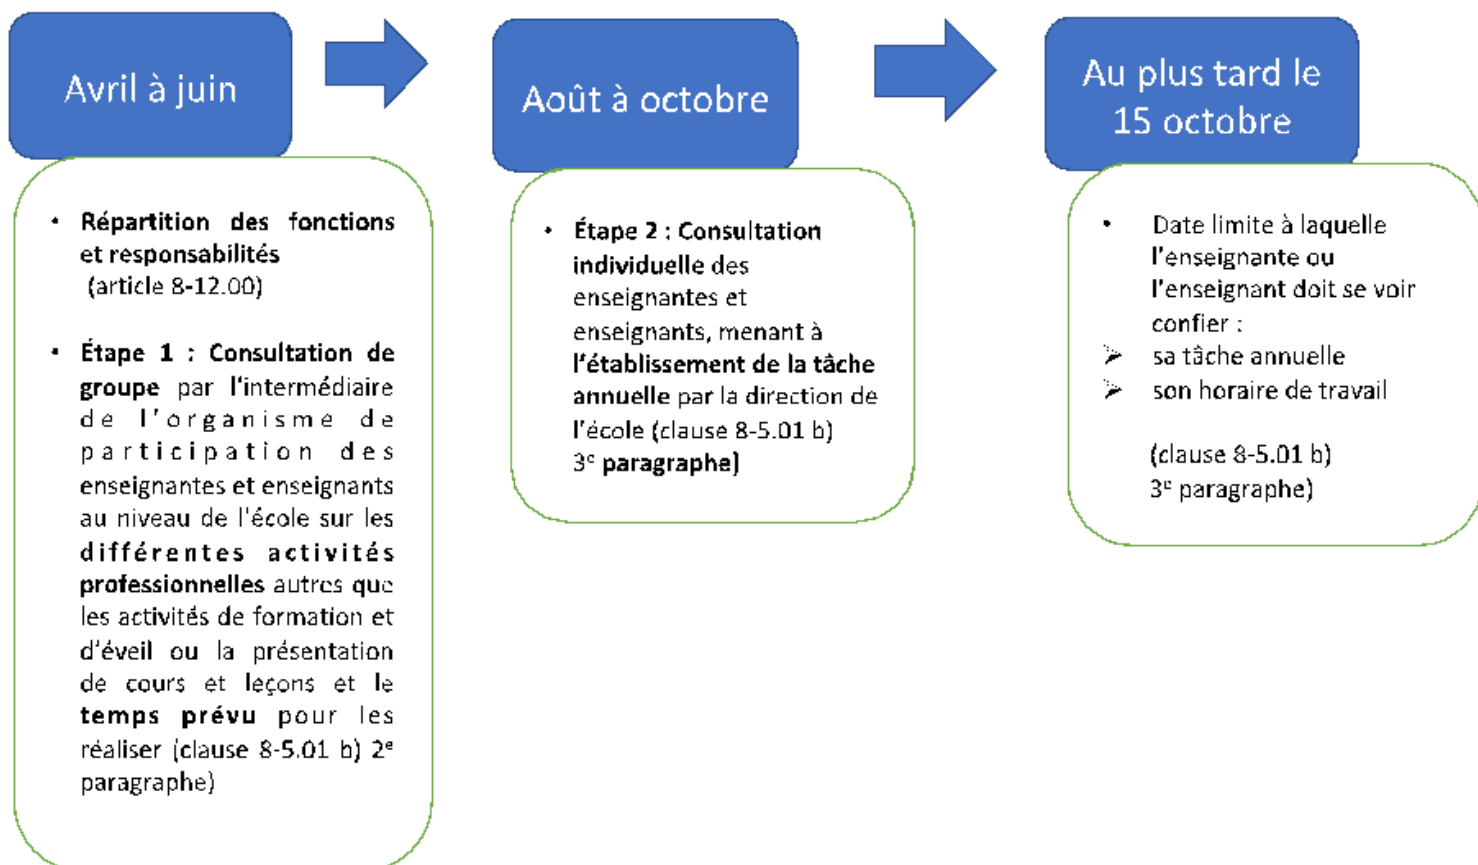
Avril à juin

- Répartition des fonctions et responsabilités (article 8-12.00)

- Étape 1 : Consultation de groupe par l'intermédiaire de l'organisme de participation des enseignantes et enseignants au niveau de l'école sur les différentes activités professionnelles autres que les activités de formation et d'éveil ou la présentation de cours et leçons et le temps prévu pour les réaliser (clause 8-5.01 b) 2e paragraphe)

Août à octobre

- Étape 2 : Consultation individuelle des enseignantes et enseignants, menant à l'établissement de la tâche annuelle par la direction de l'école (clause 8-5.01 b) 3e paragraphe)

Au plus tard le 15 octobre

- Date limite à laquelle l'enseignante ou l'enseignant doit se voir confier :
➢ sa tâche annuelle
➢ son horaire de travail

(clause 8-5.01 b) 3e paragraphe)